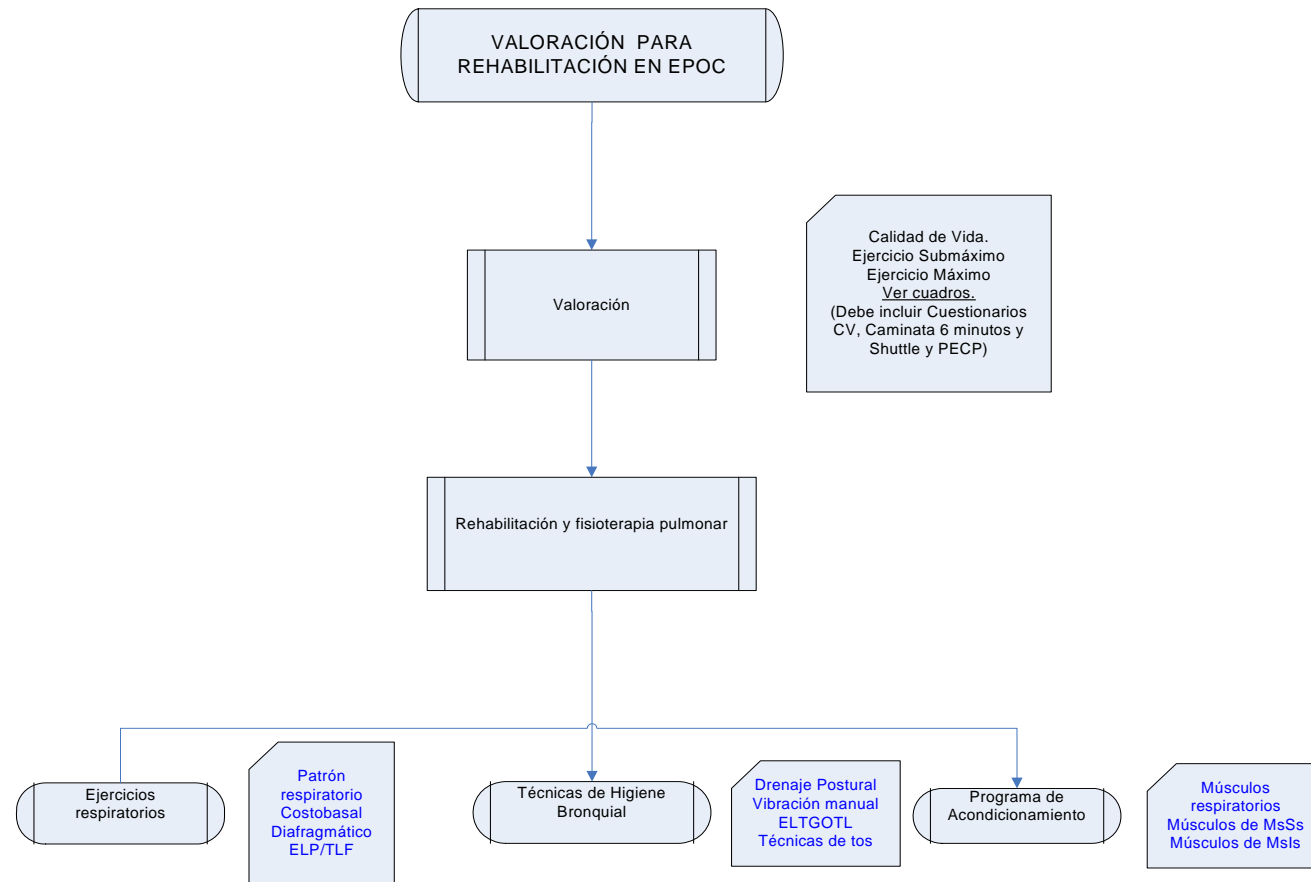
VALORACIÓN PARA REHABILITACIÓN EN EPOC

Valoración

Calidad de Vida.
Ejercicio Submáximo
Ejercicio Máximo
Ver cuadros.
(Debe incluir Cuestionarios CV, Caminata 6 minutos y Shuttle y PECP)

Rehabilitación y fisioterapia pulmonar

Ejercicios respiratorios

Patrón respiratorio
Costobasal
Diafragmático
ELP/TLF

Técnicas de Higiene Bronquial

Drenaje Postural
Vibración manual
ELTGOTL
Técnicas de tos

Programa de Acondicionamiento

Músculos respiratorios
Músculos de MsSs
Músculos de MsIs